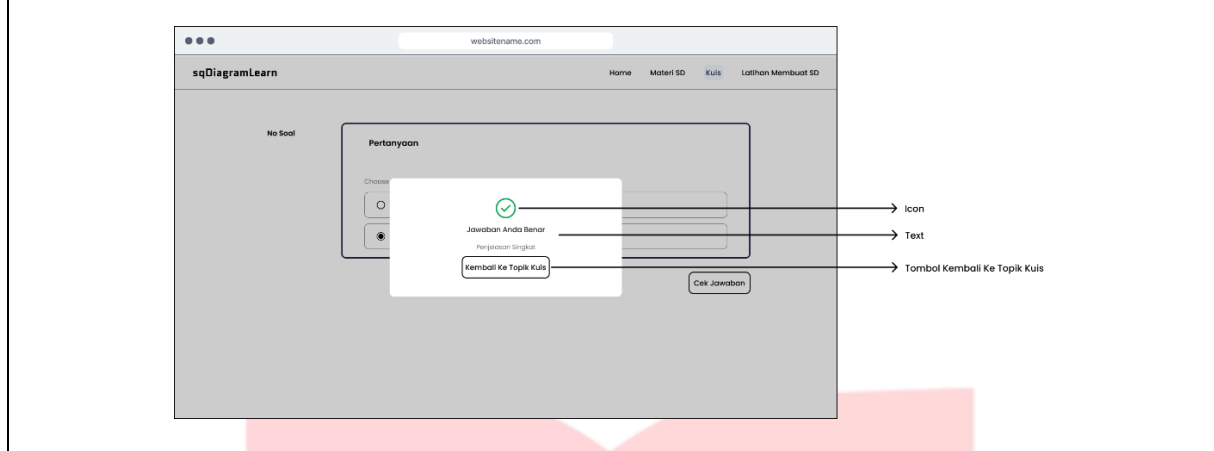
websitename.com

sqDiagramLearn

Home Materi SD Kuis Latihan Membuat SD

No Soal

Pertanyaan

Choose

Jawaban Anda Benar

Penjelasan Singkat

Kembali Ke Topik Kuis

Cek Jawaban

Icon

Text

Tombol Kembali Ke Topik Kuis